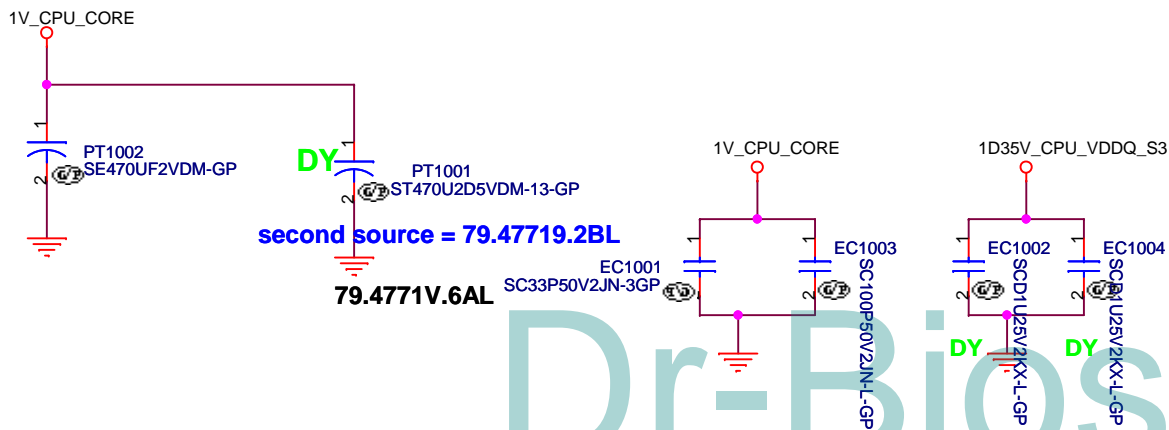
1V_CPU_CORE

1
PT1002
SE470UF2VDM-GP
2

DY
1
PT1001
ST470U2D5VDM-13-GP
2

second source = 79.47719.2BL

79.4771V.6AL

1V_CPU_CORE

1
EC1001
SC33P50V2JN-3GP
2

1
EC1003
SC100P50V2JN-GP
2

1D35V_CPU_VDDQ_S3

1
EC1002
SCD1U25V2KX-L-GP
2

1
EC1004
SCD1U25V2KX-L-GP
2

DY
DY

Dr-Bios